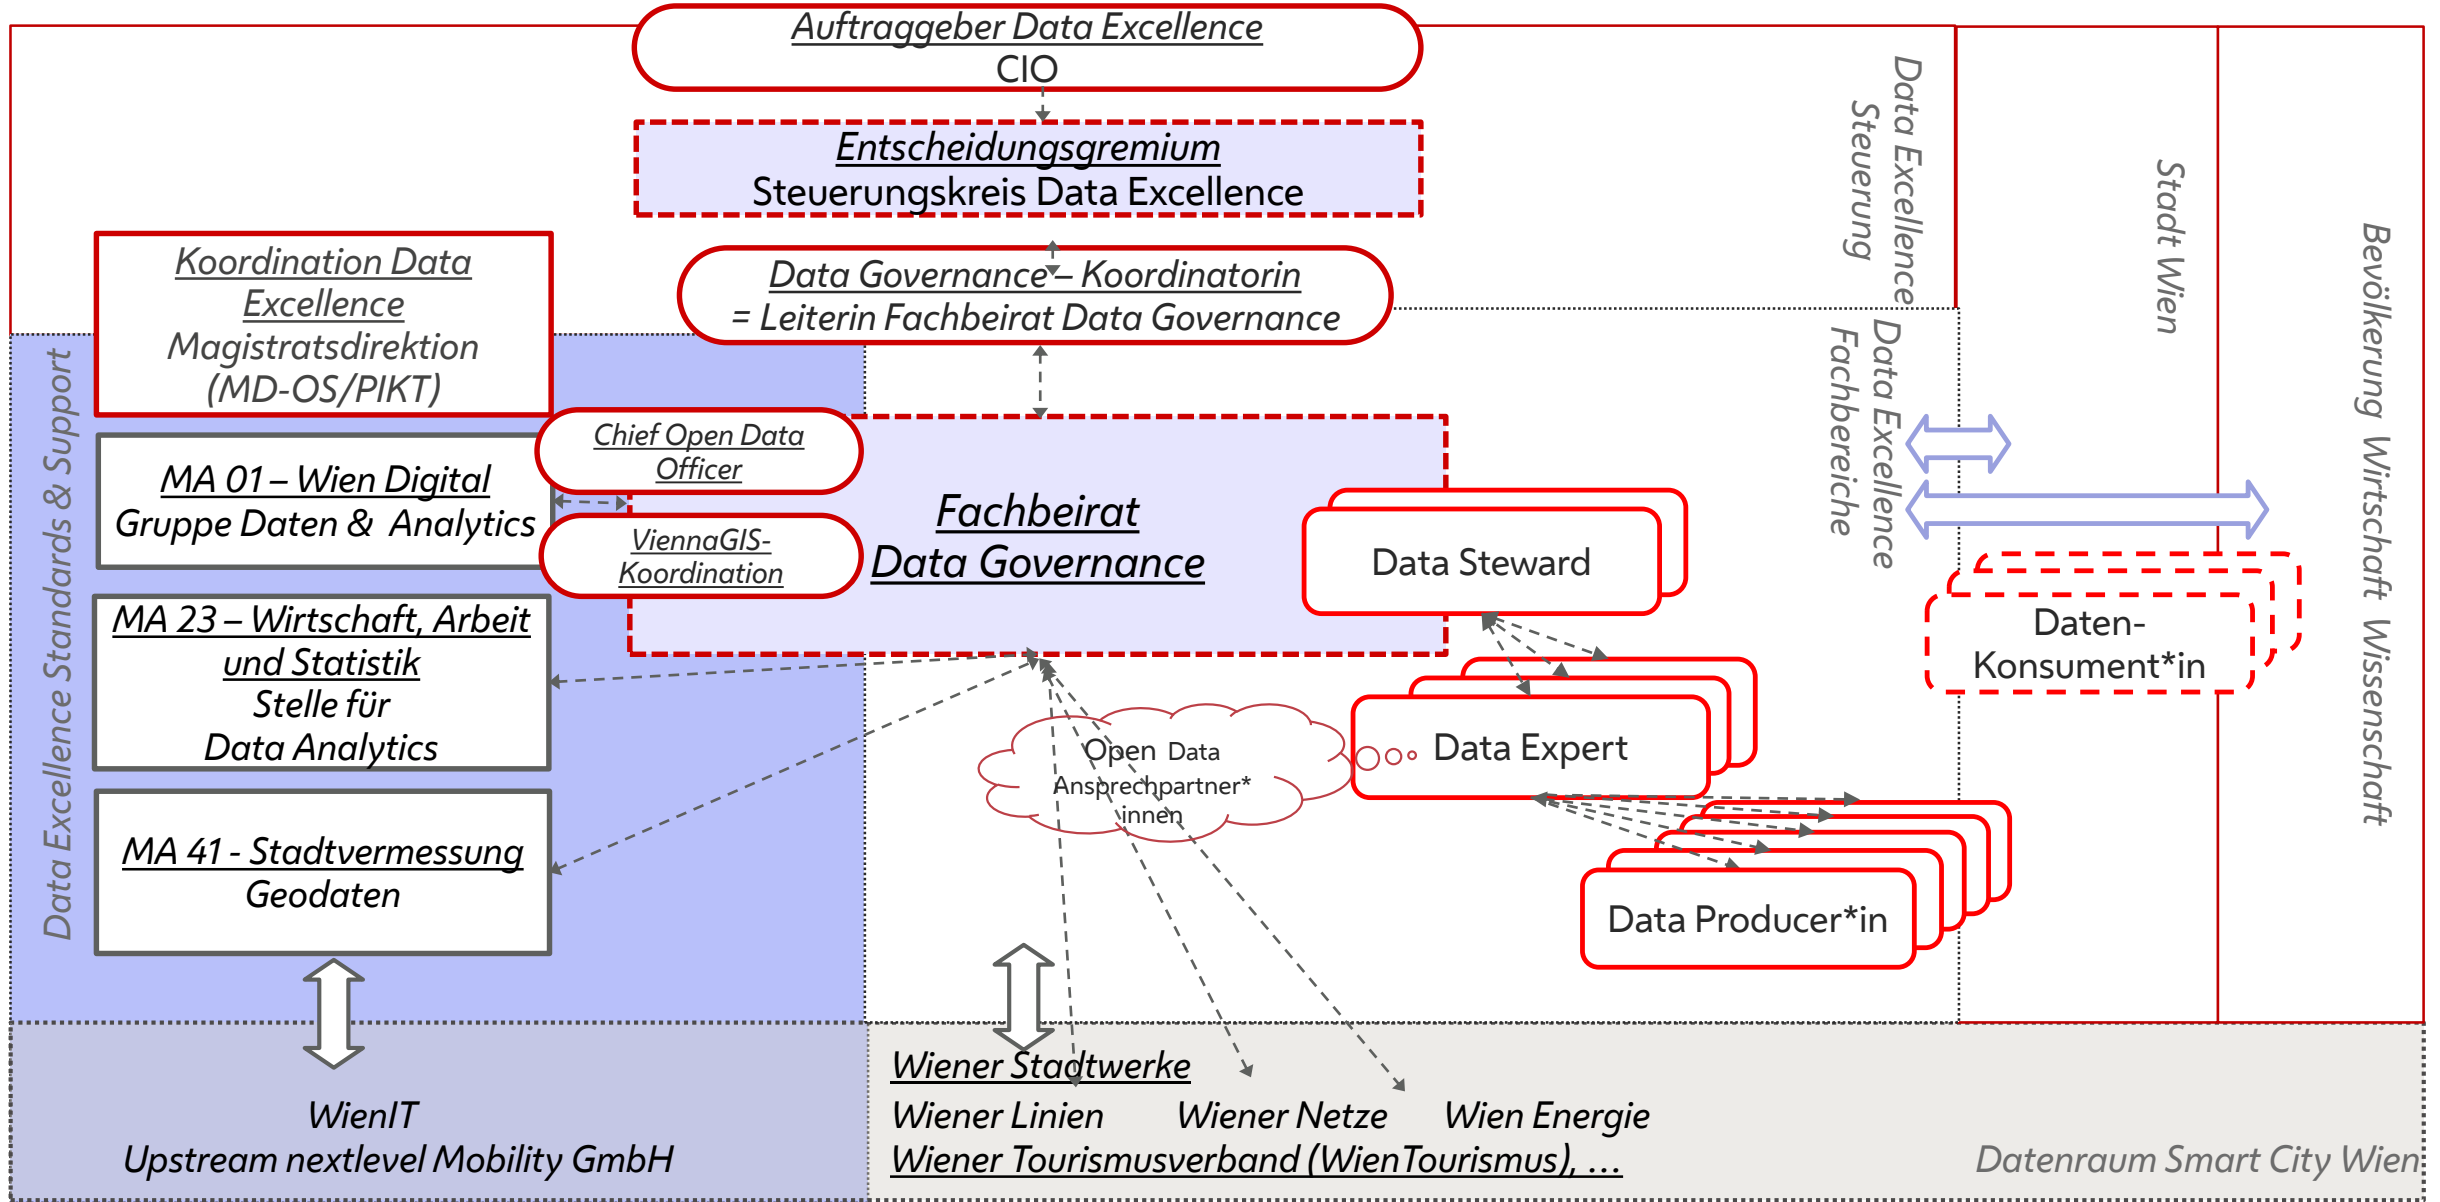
Auftraggeber Data Excellence
CIO

Entscheidungsgremium
Steuerungskreis Data Excellence

Data Excellence Steuerung

Stadt Wien

Bevölkerung Wirtschaft Wissenschaft

Koordination Data Excellence
Magistratsdirektion
(MD-OS/PIKT)

Data Governance – Koordinatorin
= Leiterin Fachbeirat Data Governance

Data Excellence Fachbereiche

Data Excellence Standards & Support

MA 01 – Wien Digital
Gruppe Daten & Analytics

Chief Open Data Officer

ViennaGIS-Koordination

Fachbeirat
Data Governance

Data Steward

Daten-Konsument*in

MA 23 – Wirtschaft, Arbeit und Statistik
Stelle für
Data Analytics

Open Data Ansprechpartner*innen

Data Expert

MA 41 - Stadtvermessung
Geodaten

Data Producer*in

WienIT
Upstream nextlevel Mobility GmbH

Wiener Stadtwerke
Wiener Linien Wiener Netze Wien Energie
Wiener Tourismusverband (WienTourismus), …

Datenraum Smart City Wien